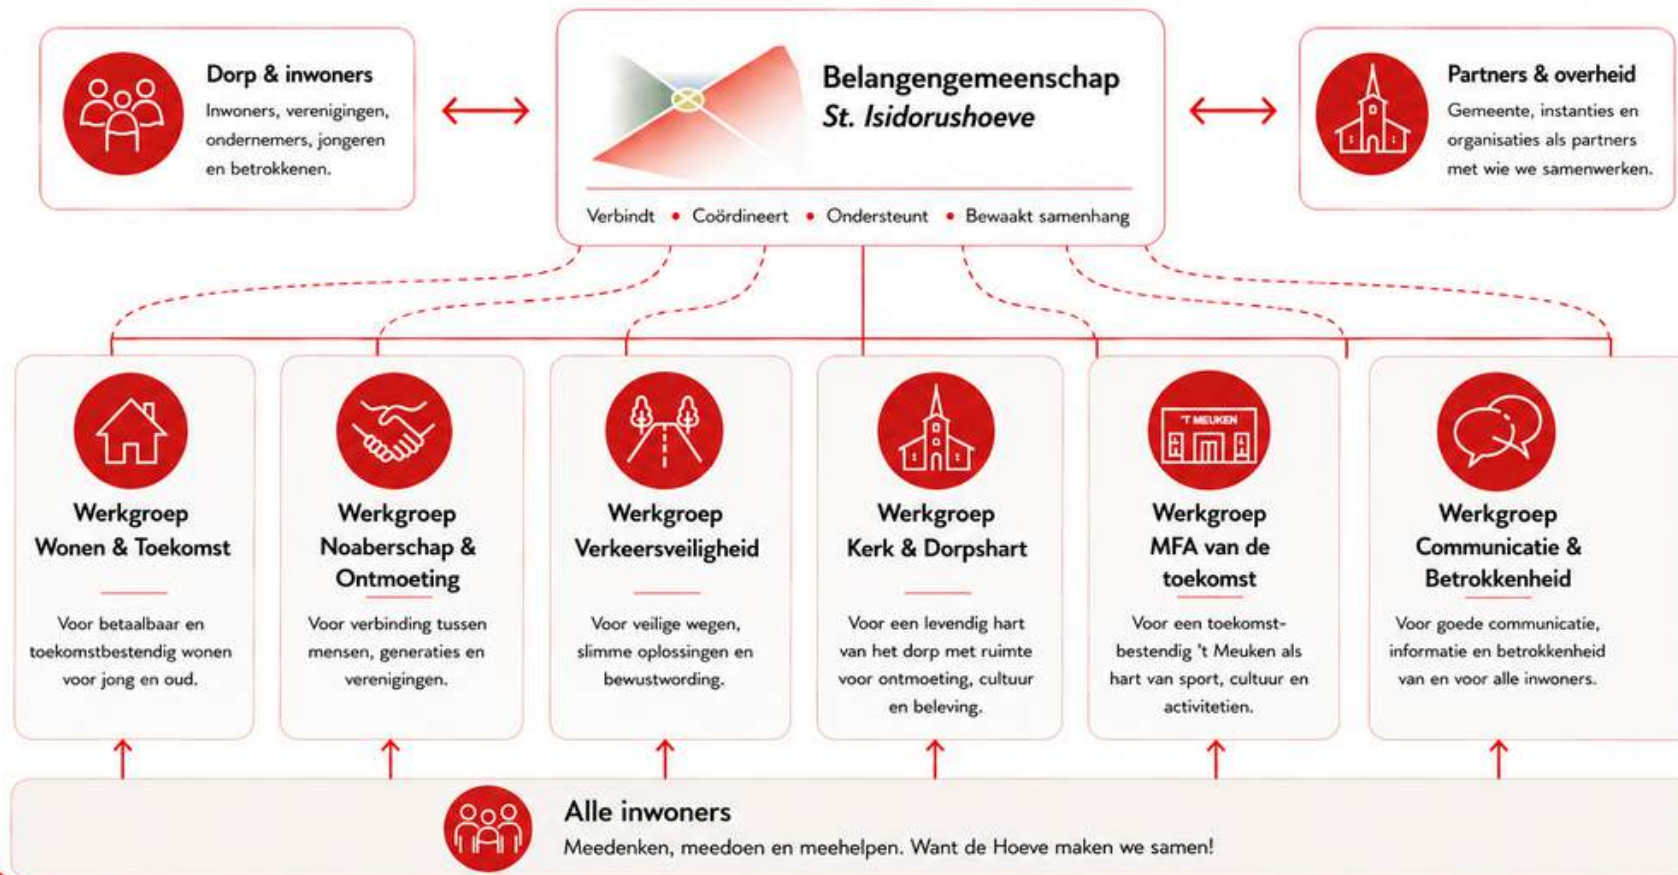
Dorp & inwoners
Inwoners, verenigingen, ondernemers, jongeren en betrokkenen.

Belangengemeenschap
St. Isidorushoeve

Verbindt • Coördineert • Ondersteunt • Bewaakt samenhang

Partners & overheid
Gemeente, instanties en organisaties als partners met wie we samenwerken.

Werkgroep
Wonen & Toekomst

Voor betaalbaar en toekomstbestendig wonen voor jong en oud.

Werkgroep
Noaberschap & Ontmoeting

Voor verbinding tussen mensen, generaties en verenigingen.

Werkgroep
Verkeersveiligheid

Voor veilige wegen, slimme oplossingen en bewustwording.

Werkgroep
Kerk & Dorpshart

Voor een levendig hart van het dorp met ruimte voor ontmoeting, cultuur en beleving.

'T MEUKEN

Werkgroep
MFA van de toekomst

Voor een toekomstbestendig 't Meuken als hart van sport, cultuur en activiteiten.

Werkgroep
Communicatie & Betrokkenheid

Voor goede communicatie, informatie en betrokkenheid van en voor alle inwoners.

Alle inwoners
Meedenken, meedoen en meehelpen. Want de Hoeve maken we samen!